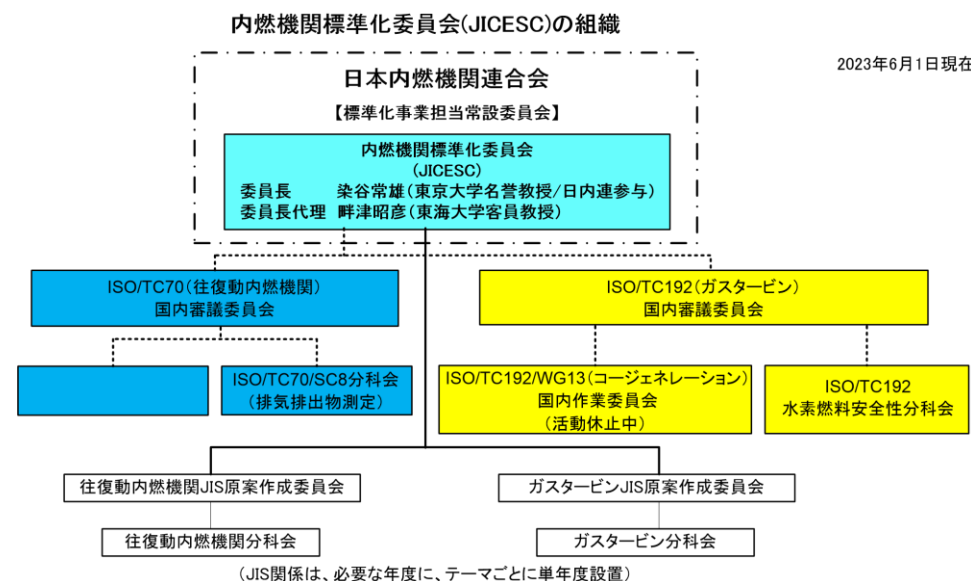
内燃機関標準化委員会(JICESC)の組織

2023年6月1日現在

日本内燃機関連合会

【標準化事業担当常設委員会】

内燃機関標準化委員会
(JICESC)
委員長　染谷常雄(東京大学名誉教授/日内連参与)
委員長代理　畔津昭彦(東海大学客員教授)

ISO/TC70(往復動内燃機関)
国内審議委員会

ISO/TC70/SC8分科会
(排気排出物測定)

ISO/TC192(ガスタービン)
国内審議委員会

ISO/TC192/WG13(コージェネレーション)
国内作業委員会
(活動休止中)

ISO/TC192
水素燃料安全性分科会

往復動内燃機関JIS原案作成委員会

往復動内燃機関分科会

ガスタービンJIS原案作成委員会

ガスタービン分科会

(JIS関係は、必要な年度に、テーマごとに単年度設置)